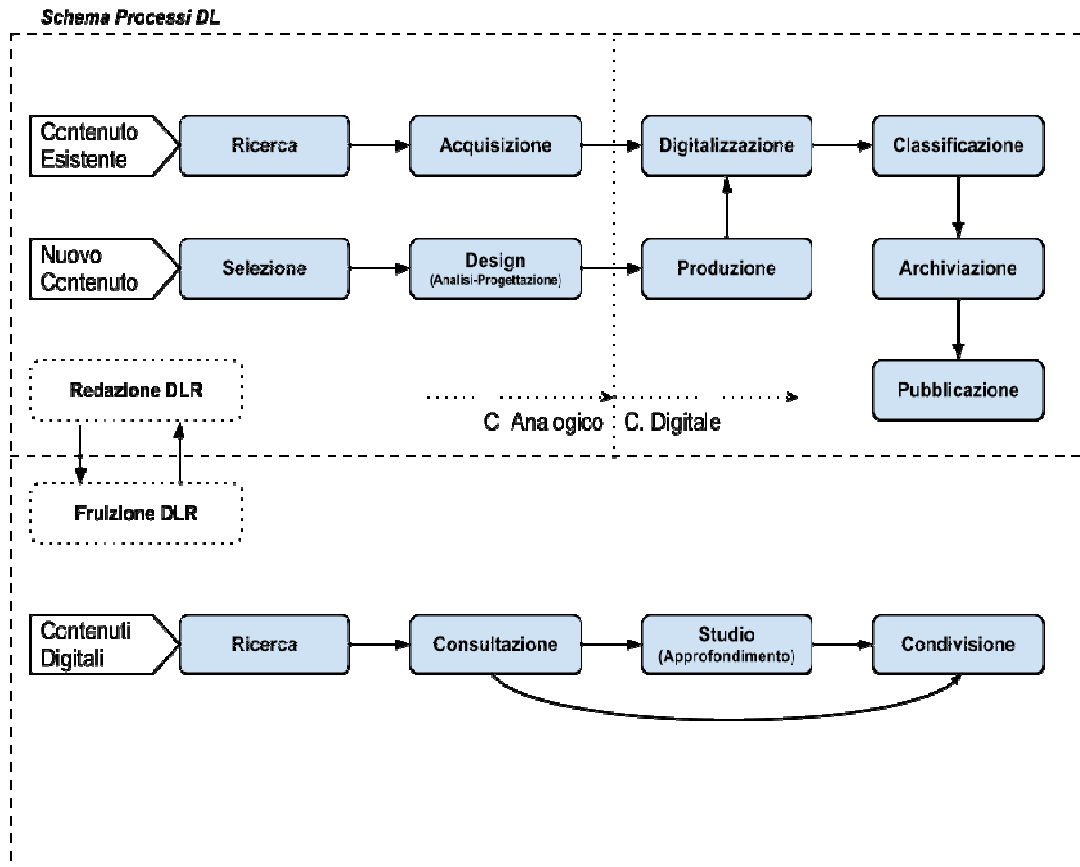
Schema Processi DL

Contenuto Esistente

Ricerca

Acquisizione

Digitalizzazione

Classificazione

Nuovo Contenuto

Selezione

Design
(Analisi-Progettazione)

Produzione

Archiviazione

Redazione DLR

Pubblicazione

C Ana ogico

C. Digitale

Fruizione DLR

Contenuti Digitali

Ricerca

Consultazione

Studio
(Approfondimento)

Condivisione